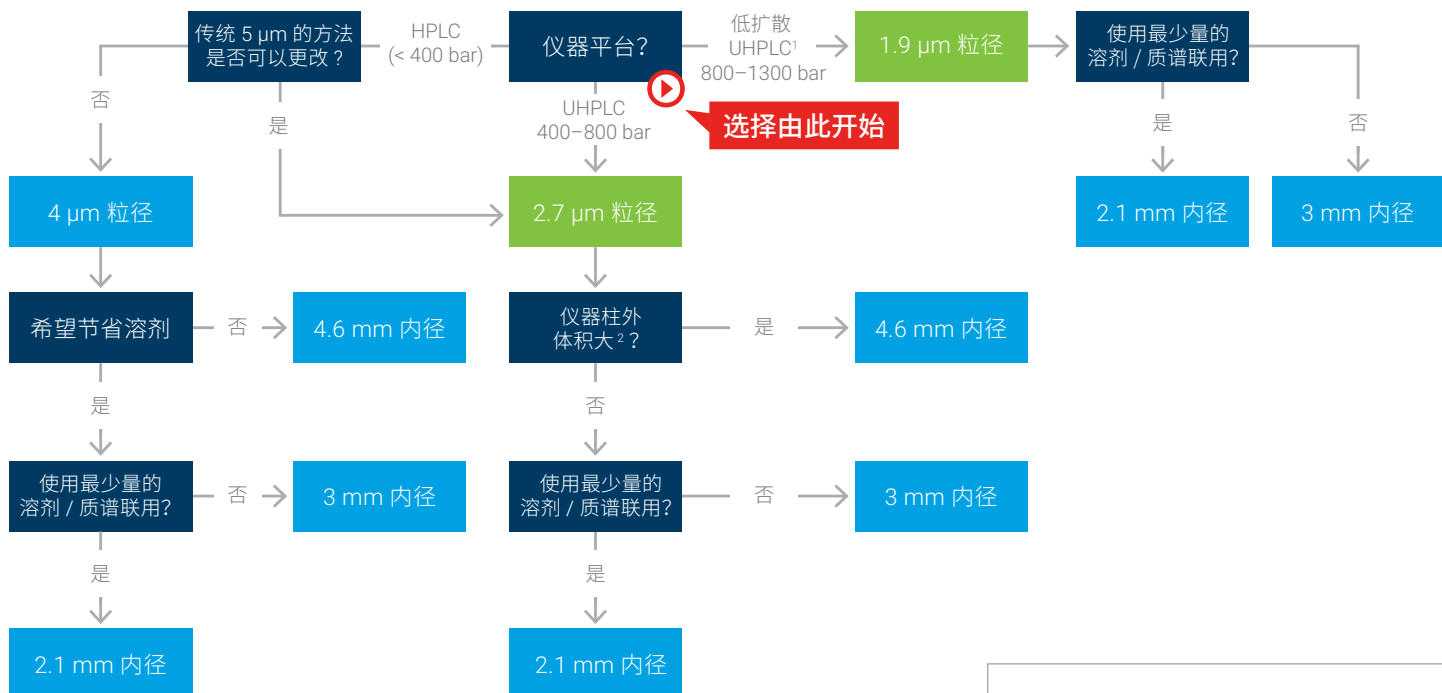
传统 5 µm 的方法是否可以更改？

HPLC (< 400 bar)

仪器平台？

低扩散 UHPLC¹ 800–1300 bar

1.9 µm 粒径

使用最少量的溶剂 / 质谱联用？

UHPLC 400–800 bar

选择由此开始

否

是

是

否

4 µm 粒径

2.7 µm 粒径

2.1 mm 内径

3 mm 内径

希望节省溶剂

否

4.6 mm 内径

仪器柱外体积大²？

是

4.6 mm 内径

是

否

使用最少量的溶剂 / 质谱联用？

否

3 mm 内径

使用最少量的溶剂 / 质谱联用？

否

3 mm 内径

是

是

2.1 mm 内径

2.1 mm 内径